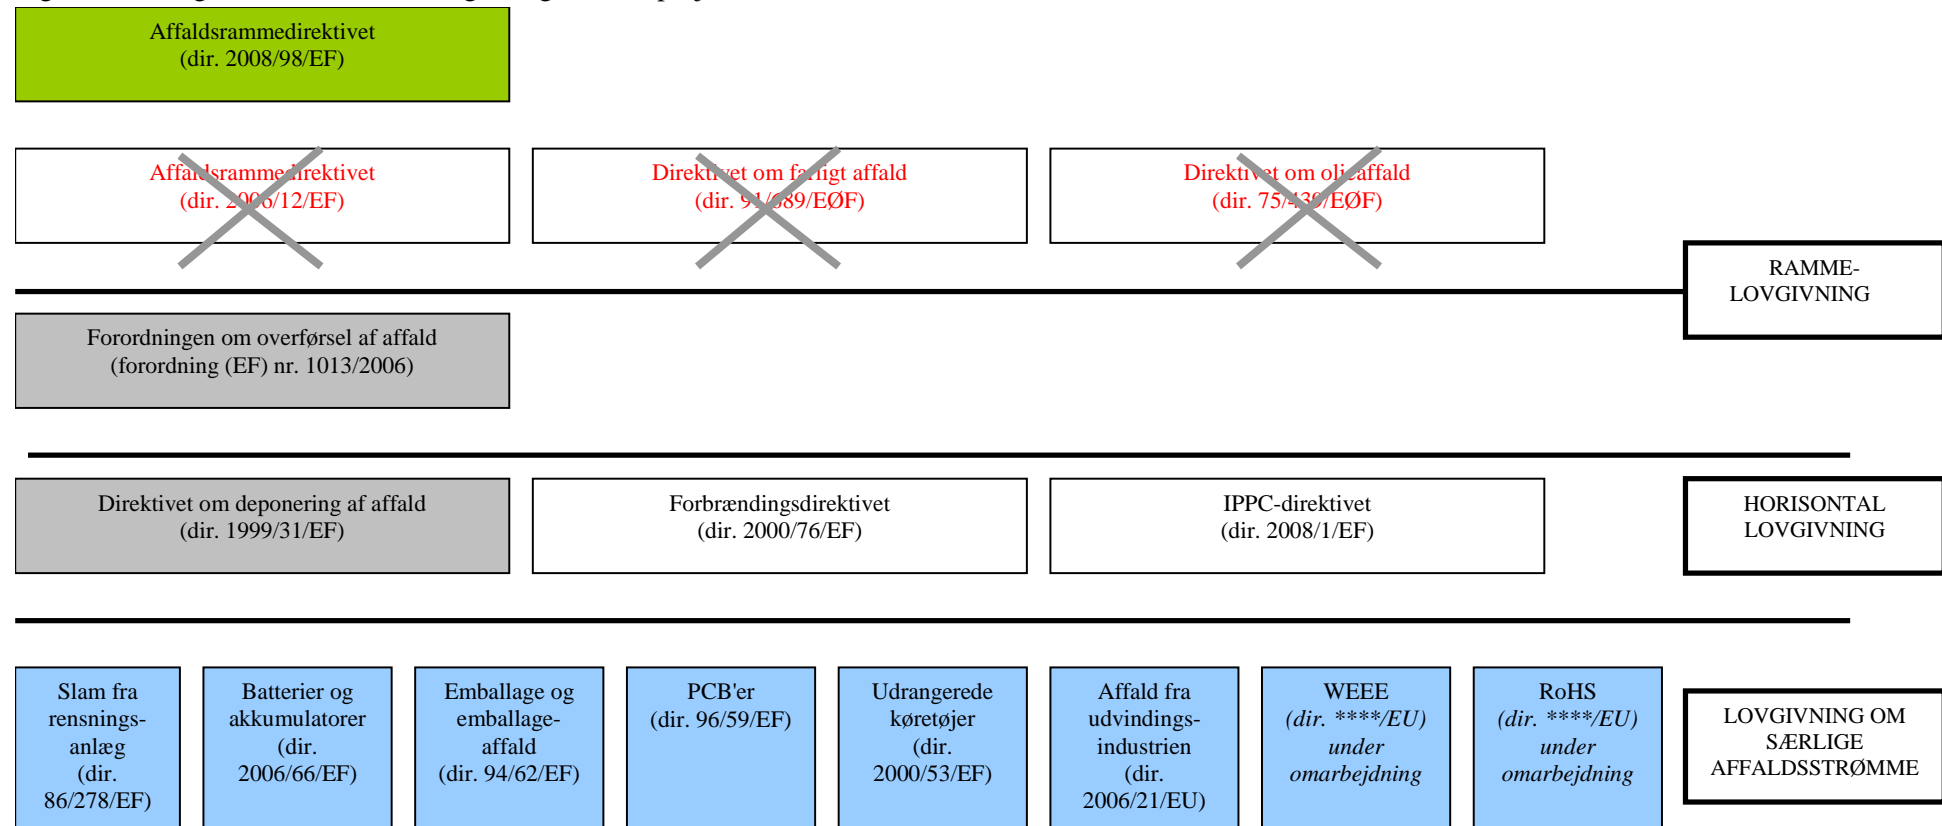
Affaldsrammedirektivet
(dir. 2008/98/EF)

Affa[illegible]rammedirektivet
(dir. 20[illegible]6/12/EF)

Direkt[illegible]et om f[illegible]ligt affald
(dir. 9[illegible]/689/EØF)

Direkt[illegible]et om ol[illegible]eaffald
(dir. 75/4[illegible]9/EØF)

RAMME-
LOVGIVNING

Forordningen om overførsel af affald
(forordning (EF) nr. 1013/2006)

Direktivet om deponering af affald
(dir. 1999/31/EF)

Forbrændingsdirektivet
(dir. 2000/76/EF)

IPPC-direktivet
(dir. 2008/1/EF)

HORISONTAL
LOVGIVNING

Slam fra rensningsanlæg (dir. 86/278/EF)

Batterier og akkumulatorer (dir. 2006/66/EF)

Emballage og emballageaffald (dir. 94/62/EF)

PCB'er (dir. 96/59/EF)

Udrangerede køretøjer (dir. 2000/53/EF)

Affald fra udvindingsindustrien (dir. 2006/21/EU)

WEEE (dir. ****/EU) under omarbejdning

RoHS (dir. ****/EU) under omarbejdning

LOVGIVNING OM SÆRLIGE AFFALDSSTRØMME